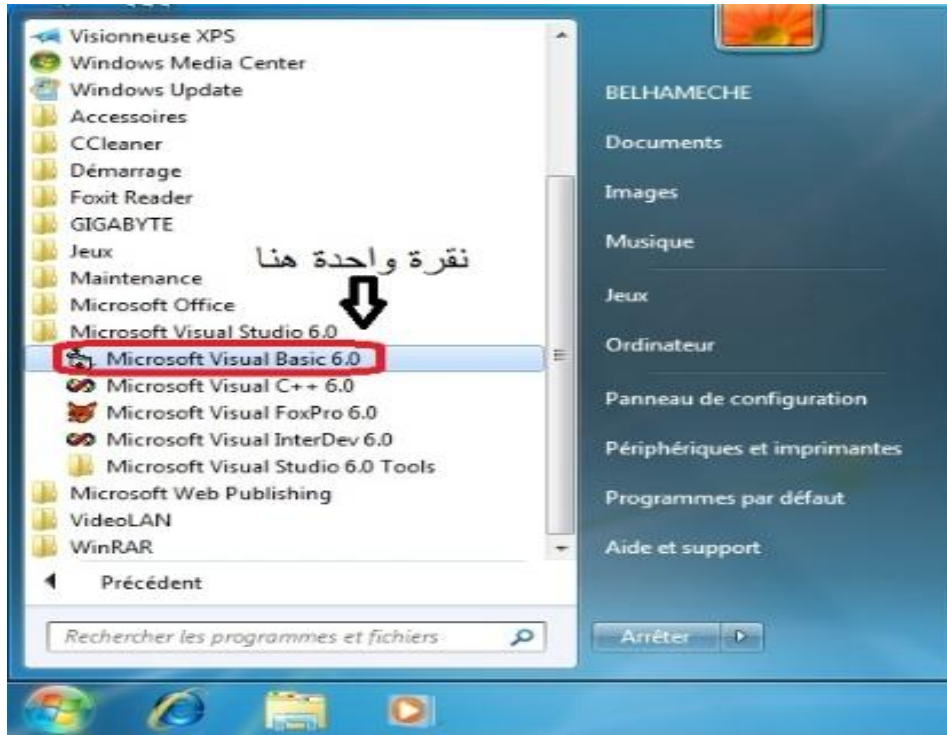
Visionneuse XPS
Windows Media Center
Windows Update
Accessoires
CCleaner
Démarrage
Foxit Reader
GIGABYTE
Jeux
Maintenance
Microsoft Office
Microsoft Visual Studio 6.0
Microsoft Visual Basic 6.0
Microsoft Visual C++ 6.0
Microsoft Visual FoxPro 6.0
Microsoft Visual InterDev 6.0
Microsoft Visual Studio 6.0 Tools
Microsoft Web Publishing
VideoLAN
WinRAR
Précédent
Rechercher les programmes et fichiers

نقرة واحدة هنا

BELHAMECHE
Documents
Images
Musique
Jeux
Ordinateur
Panneau de configuration
Périphériques et imprimantes
Programmes par défaut
Aide et support
Arrêter